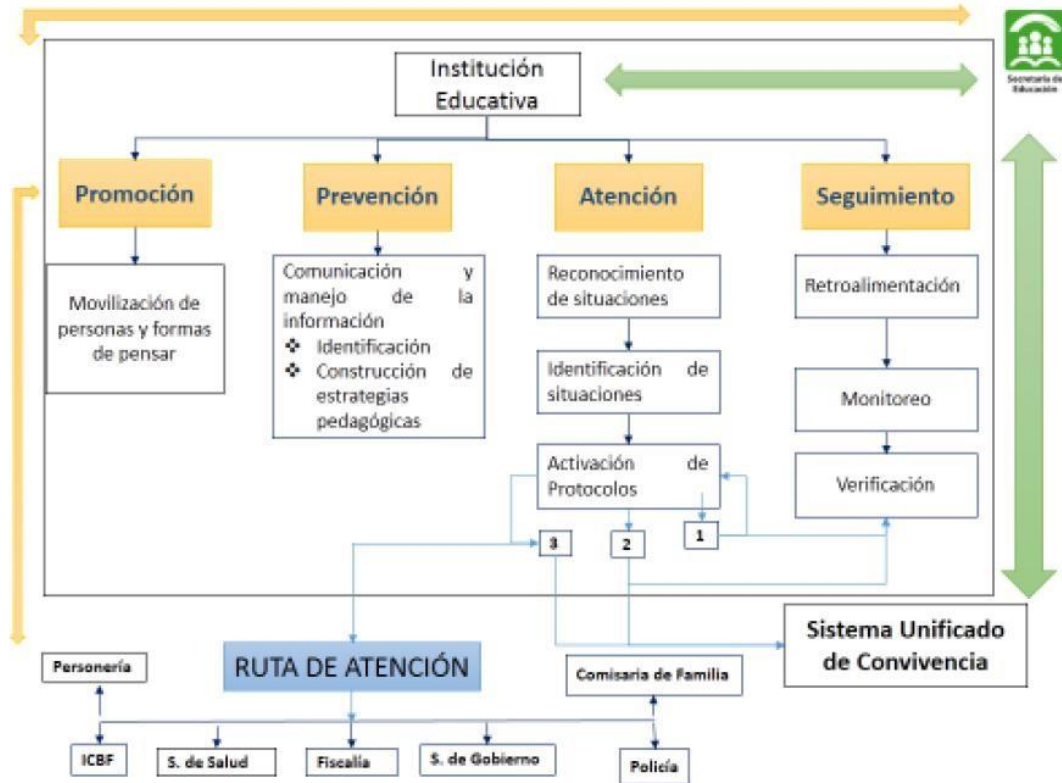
Secretaría de Educación

Institución Educativa

Promoción

Prevención

Atención

Seguimiento

Movilización de personas y formas de pensar

Comunicación y manejo de la información
❖ Identificación
❖ Construcción de estrategias pedagógicas

Reconocimiento de situaciones

Identificación de situaciones

Activación de Protocolos

Retroalimentación

Monitoreo

Verificación

3

2

1

Sistema Unificado de Convivencia

Personería

RUTA DE ATENCIÓN

Comisaria de Familia

ICBF

S. de Salud

Fiscalía

S. de Gobierno

Policía